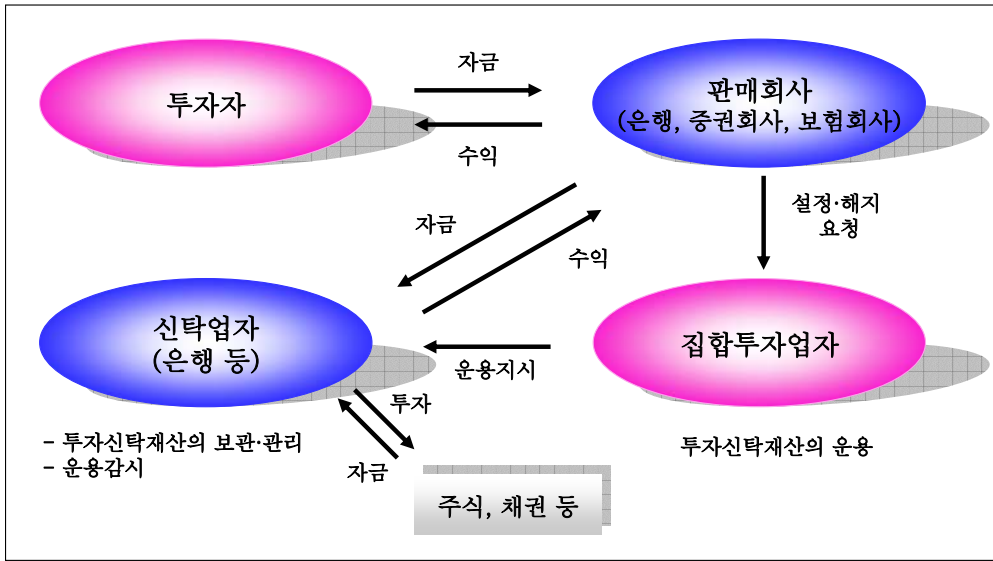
투자자

자금

수익

판매회사
(은행, 증권회사, 보험회사)

설정·해지
요청

자금

수익

신탁업자
(은행 등)

운용지시

집합투자업자

투자

자금

- 투자신탁재산의 보관·관리
- 운용감시

투자신탁재산의 운용

주식, 채권 등